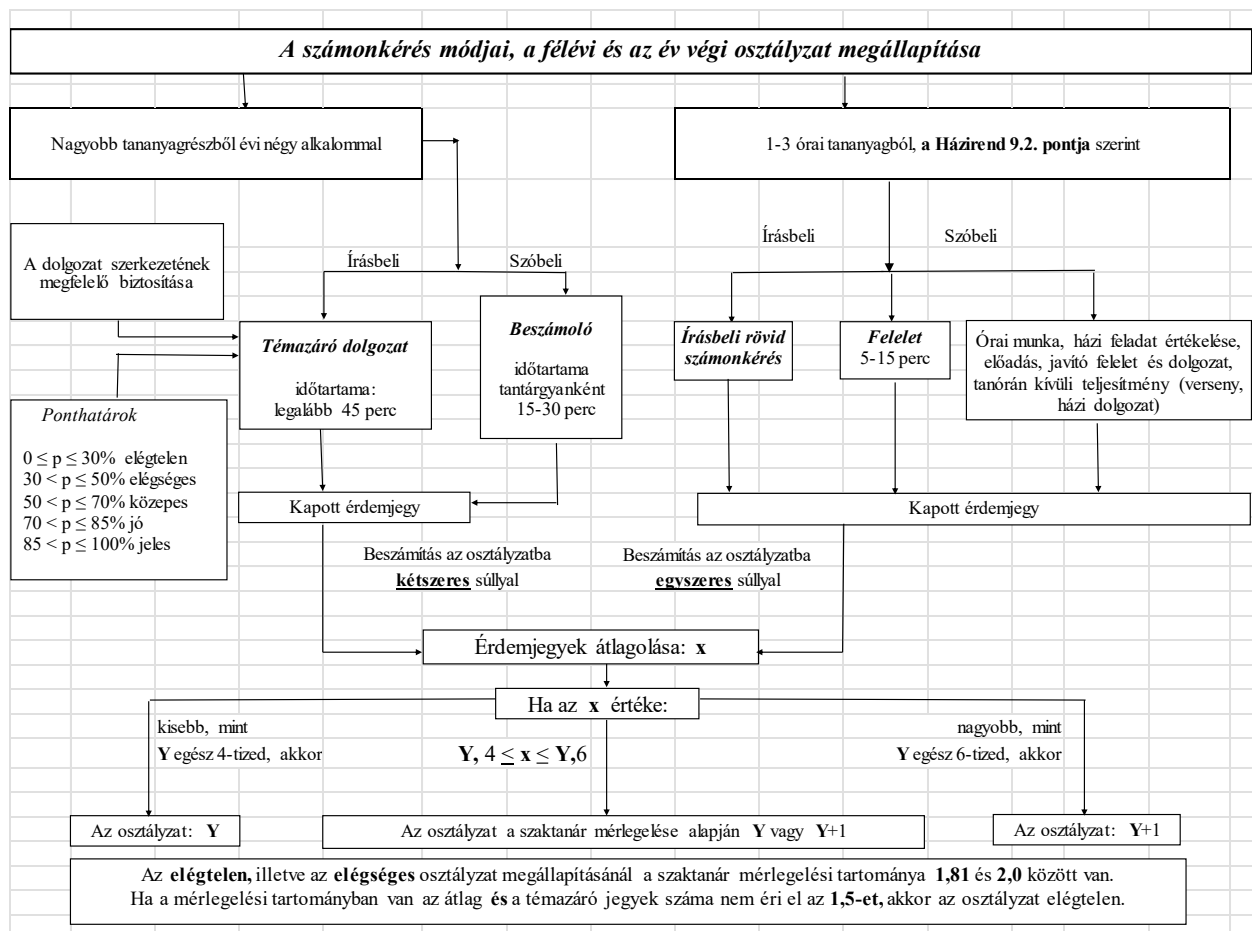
A számonkérés módjai, a félévi és az év végi osztályzat megállapítása

Nagyobb tananyagrészből évi négy alkalommal

1-3 órai tananyagból, a Házirend 9.2. pontja szerint

A dolgozat szerkezetének megfelelő biztosítása

Írásbeli

Szóbeli

Írásbeli

Szóbeli

Témazáró dolgozat

időtartama: legalább 45 perc

Beszámoló

időtartama tantárgyanként 15-30 perc

Írásbeli rövid számonkérés

Felelet
5-15 perc

Órai munka, házi feladat értékelése, előadás, javító felelet és dolgozat, tanórán kívüli teljesítmény (verseny, házi dolgozat)

Ponthatárok

$0 \leq p \leq 30\%$ elégtelen
$30 < p \leq 50\%$ elégséges
$50 < p \leq 70\%$ közepes
$70 < p \leq 85\%$ jó
$85 < p \leq 100\%$ jeles

Kapott érdemjegy

Kapott érdemjegy

Beszámítás az osztályzatba kétszeres súllyal

Beszámítás az osztályzatba egyszeres súllyal

Érdemjegyek átlagolása: x

Ha az x értéke:

kisebb, mint
Y egész 4-tized, akkor

Y, $4 \leq$ x $\leq$ Y,6

nagyobb, mint
Y egész 6-tized, akkor

Az osztályzat: Y

Az osztályzat a szaktanár mérlegelése alapján Y vagy Y+1

Az osztályzat: Y+1

Az elégtelen, illetve az elégséges osztályzat megállapításánál a szaktanár mérlegelési tartománya 1,81 és 2,0 között van.
Ha a mérlegelési tartományban van az átlag és a témazáró jegyek száma nem éri el az 1,5-et, akkor az osztályzat elégtelen.